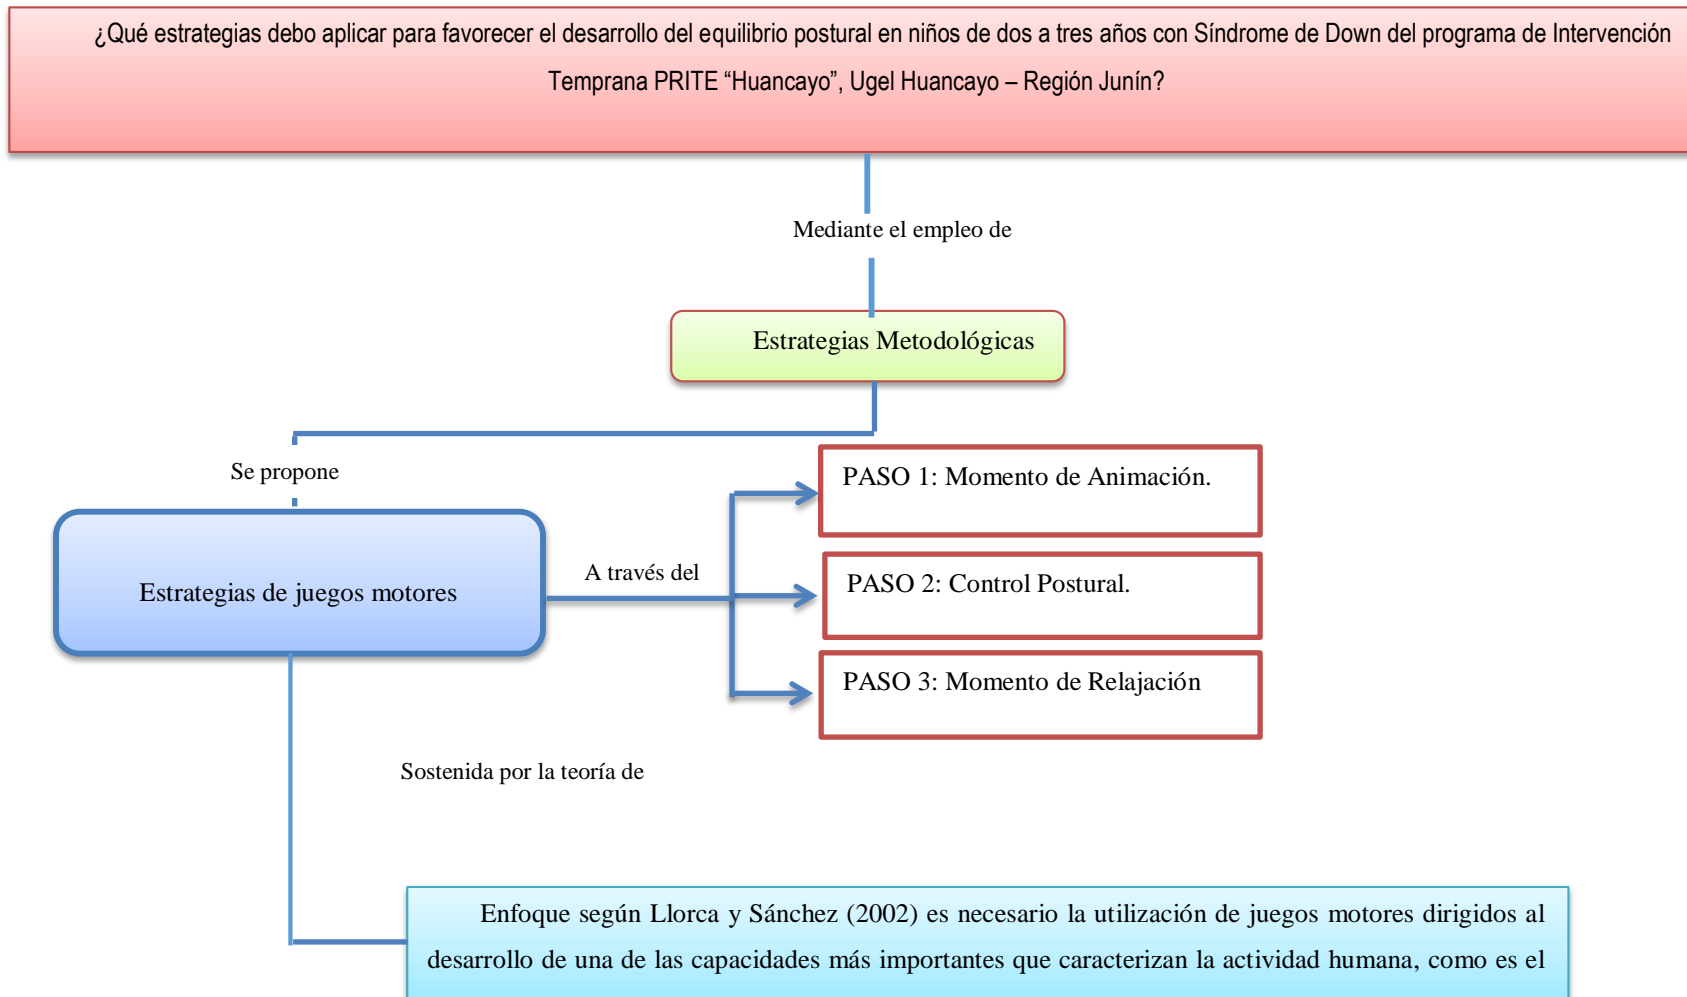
¿Qué estrategias debo aplicar para favorecer el desarrollo del equilibrio postural en niños de dos a tres años con Síndrome de Down del programa de Intervención Temprana PRITE “Huancayo”, Ugel Huancayo – Región Junín?

Mediante el empleo de

Estrategias Metodológicas

Se propone

Estrategias de juegos motores

A través del

PASO 1: Momento de Animación.

PASO 2: Control Postural.

PASO 3: Momento de Relajación

Sostenida por la teoría de

Enfoque según Llorca y Sánchez (2002) es necesario la utilización de juegos motores dirigidos al desarrollo de una de las capacidades más importantes que caracterizan la actividad humana, como es el